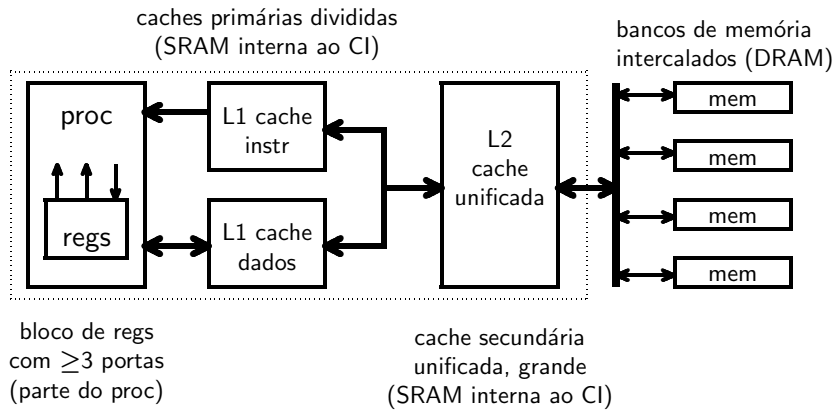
caches primárias divididas
(SRAM interna ao CI)

bancos de memória
intercalados (DRAM)

proc

regs

L1 cache
instr

L1 cache
dados

L2
cache
unificada

mem

mem

mem

mem

bloco de regs
com $\geq$3 portas
(parte do proc)

cache secundária
unificada, grande
(SRAM interna ao CI)